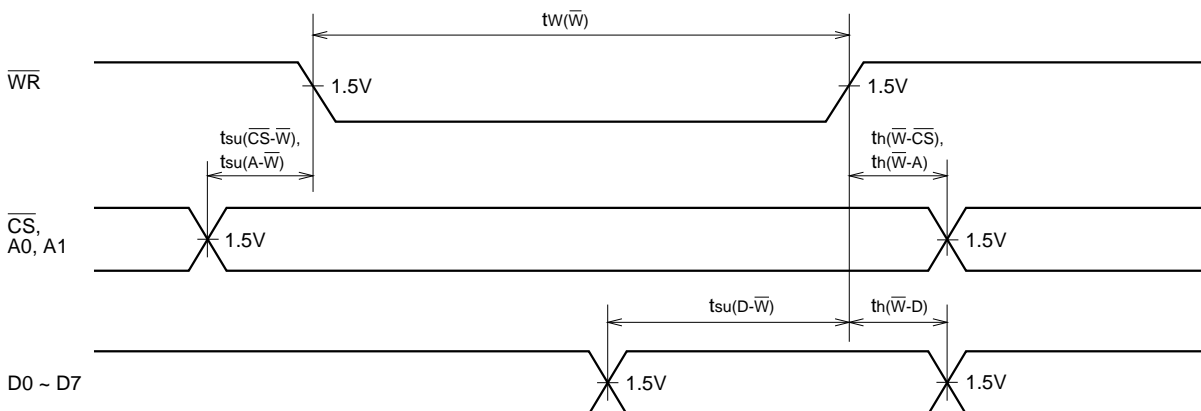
$t_{W(\overline{W})}$

$\overline{WR}$

1.5V

1.5V

$t_{su(\overline{CS}-\overline{W})}$,
$t_{su(A-\overline{W})}$

$t_{h(\overline{W}-\overline{CS})}$,
$t_{h(\overline{W}-A)}$

$\overline{CS}$,
A0, A1

1.5V

1.5V

$t_{su(D-\overline{W})}$

$t_{h(\overline{W}-D)}$

D0 ~ D7

1.5V

1.5V